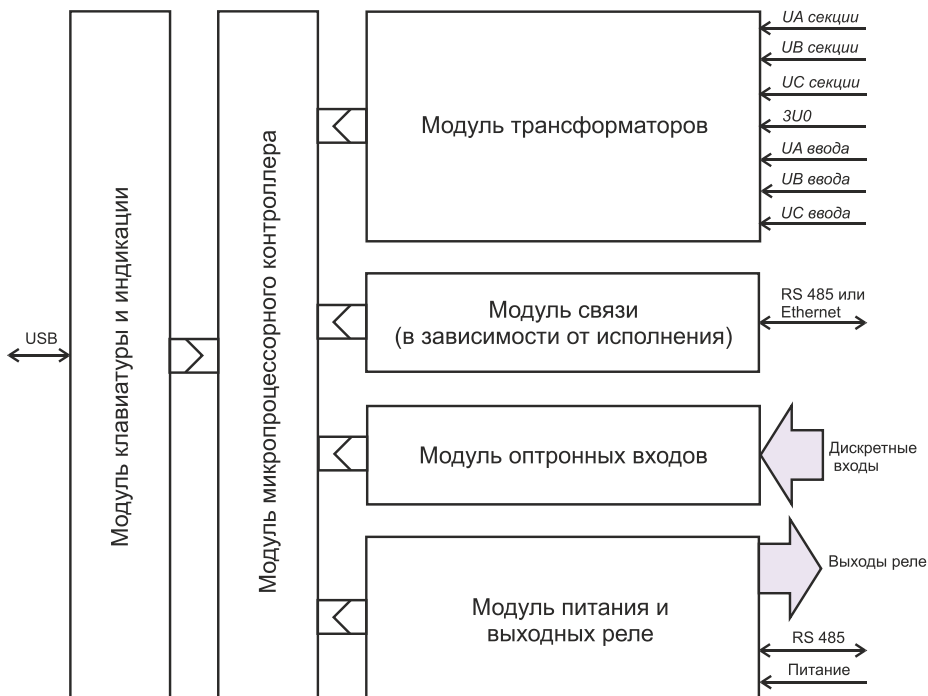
USB

Модуль клавиатуры и индикации

Модуль микропроцессорного контроллера

Модуль трансформаторов

UA секции
UB секции
UC секции
3U0
UA ввода
UB ввода
UC ввода

Модуль связи (в зависимости от исполнения)

RS 485 или Ethernet

Модуль оптронных входов

Дискретные входы

Модуль питания и выходных реле

Выходы реле

RS 485

Питание